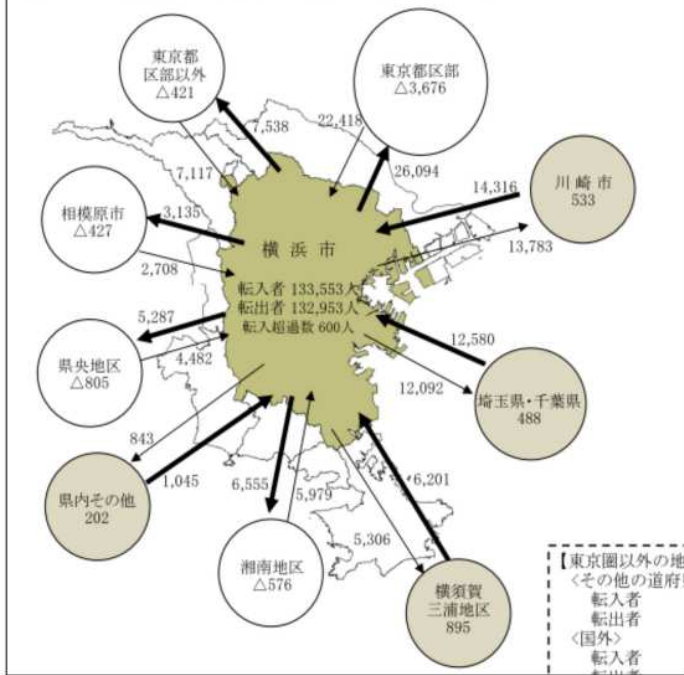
東京都
区部以外
△421

東京都区部
△3,676

7,538

22,418

7,117

26,094

14,316

川崎市
533

相模原市
△427

3,135

13,783

横浜市

2,708

転入者 133,553人
転出者 132,953人
転入超過数 600人

5,287

12,580

県央地区
△805

4,482

12,092

埼玉県・千葉県
488

843

1,045

6,555

5,979

6,201

県内その他
202

5,306

湘南地区
△576

横須賀
三浦地区
895

【東京圏以外の地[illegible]
〈その他の道府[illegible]
転入者
転出者
〈国外〉
転入者
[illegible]